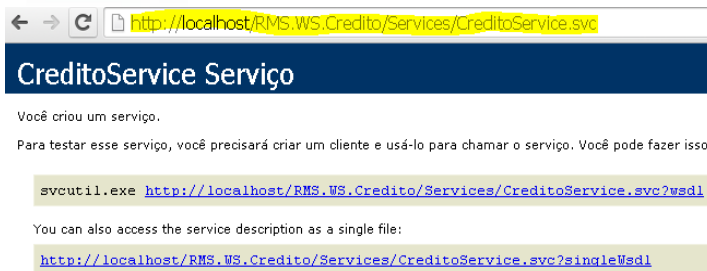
http://localhost/RMS.WS.Credito/Services/CreditoService.svc

CreditoService Serviço

Você criou um serviço.

Para testar esse serviço, você precisará criar um cliente e usá-lo para chamar o serviço. Você pode fazer isso

svcutil.exe http://localhost/RMS.WS.Credito/Services/CreditoService.svc?wsdl

You can also access the service description as a single file:

http://localhost/RMS.WS.Credito/Services/CreditoService.svc?singleWsdl